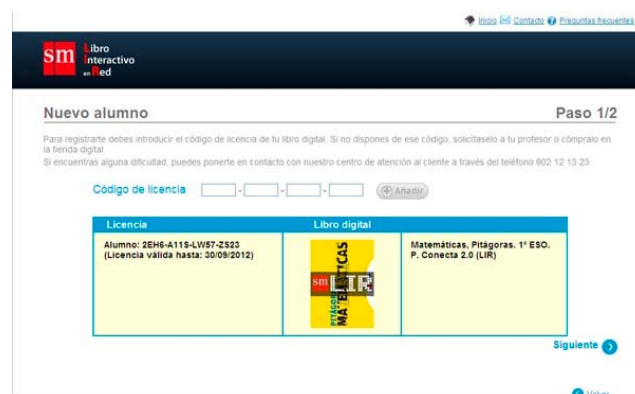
Inicio Contacto Preguntas frecuentes

sm Libro Interactivo en Red

Nuevo alumno

Paso 1/2

Para registrarte debes introducir el código de licencia de tu libro digital. Si no dispones de ese código, solicítaselo a tu profesor o cómpralo en la tienda digital.
Si encuentras alguna dificultad, puedes ponerte en contacto con nuestro centro de atención al cliente a través del teléfono 902 12 13 23.

Código de licencia - - - Añadir

| Licencia | Libro digital | |
|---|---|---|
| Alumno: 2EH6-A11S-LW57-ZS23 (Licencia válida hasta: 30/09/2012) | PITÁGORAS MATEMÁTICAS sm LIR | Matemáticas, Pitágoras. 1º ESO. P. Conecta 2.0 (LIR) |

Siguiente

Volver